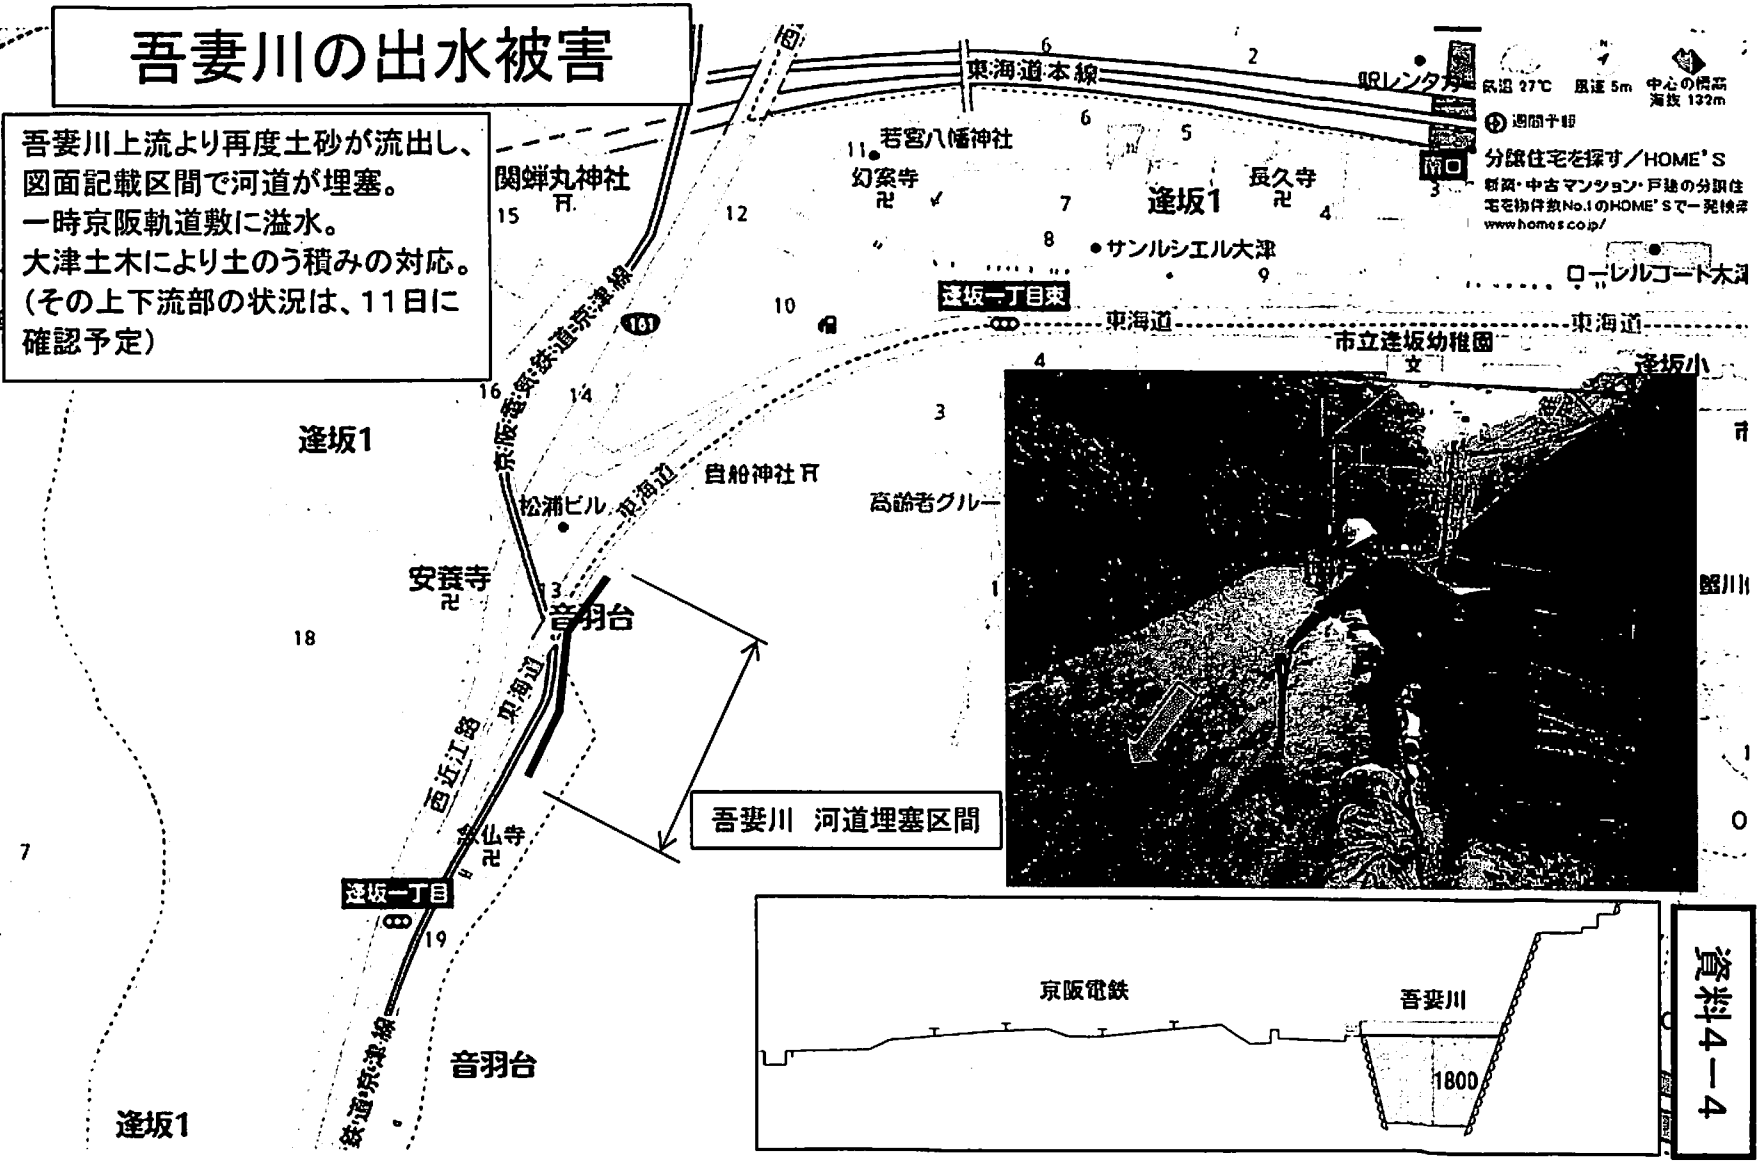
吾妻川の出水被害

吾妻川上流より再度土砂が流出し、図面記載区間で河道が埋塞。
一時京阪軌道敷に溢水。
大津土木により土のう積みの対応。
(その上下流部の状況は、11日に確認予定)

東海道本線
6
2
6
5
JRレンタカー
気温 27℃ 風速 5m 中心の標高 海抜 132m
週間予報
分譲住宅を探す／HOME'S
新築・中古マンション・戸建の分譲住宅を物件数No.1のHOME'Sで一発検索
www.homes.co.jp/
南口
3
11
若宮八幡神社
幻案寺
長久寺
逢坂1
関蝉丸神社
15
12
7
4
8
サンルシエル大津
9
ローレルコート大津
逢坂一丁目東
東海道
東海道
市立逢坂幼稚園
逢坂小
10
161
京阪電気鉄道京津線
16
14
4
3
逢坂1
貴船神社
高齢者グルー
松浦ビル
東海道
安養寺
13
音羽台
1
蝉川
18
東海道
西近江路
吾妻川 河道埋塞区間
0
7
逢坂一丁目
金仙寺
19
京阪電鉄
吾妻川
1800
資料4-4
京阪電気鉄道京津線
音羽台
逢坂1